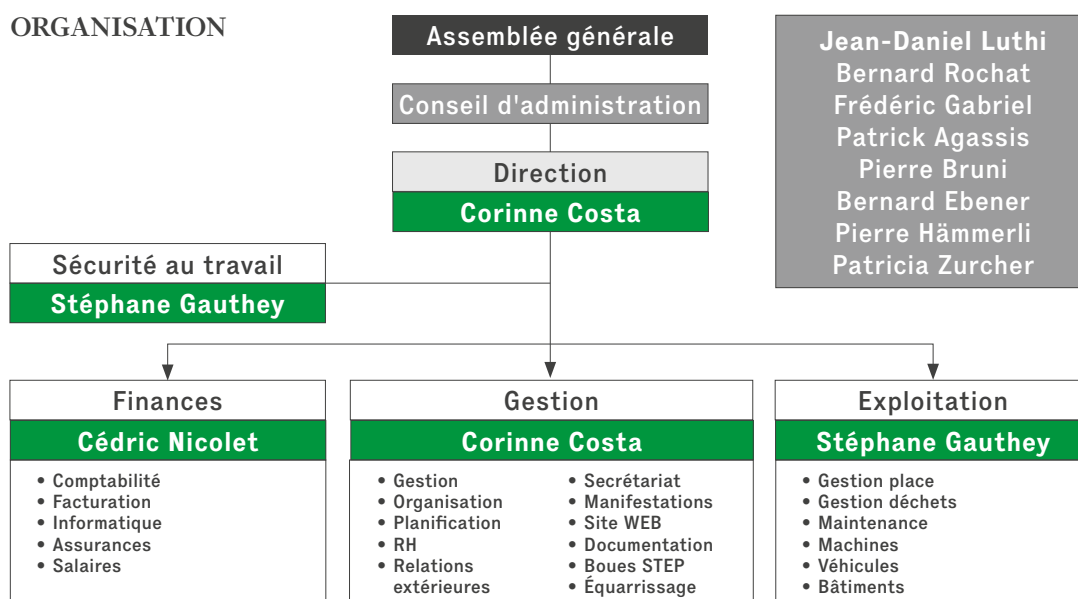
ORGANISATION

Assemblée générale

Conseil d'administration

Direction
Corinne Costa

Jean-Daniel Luthi
Bernard Rochat
Frédéric Gabriel
Patrick Agassis
Pierre Bruni
Bernard Ebener
Pierre Hämmerli
Patricia Zurcher

Sécurité au travail
Stéphane Gauthey

Finances
Cédric Nicolet
• Comptabilité
• Facturation
• Informatique
• Assurances
• Salaires

Gestion
Corinne Costa
• Gestion
• Organisation
• Planification
• RH
• Relations extérieures
• Secrétariat
• Manifestations
• Site WEB
• Documentation
• Boues STEP
• Équarrissage

Exploitation
Stéphane Gauthey
• Gestion place
• Gestion déchets
• Maintenance
• Machines
• Véhicules
• Bâtiments